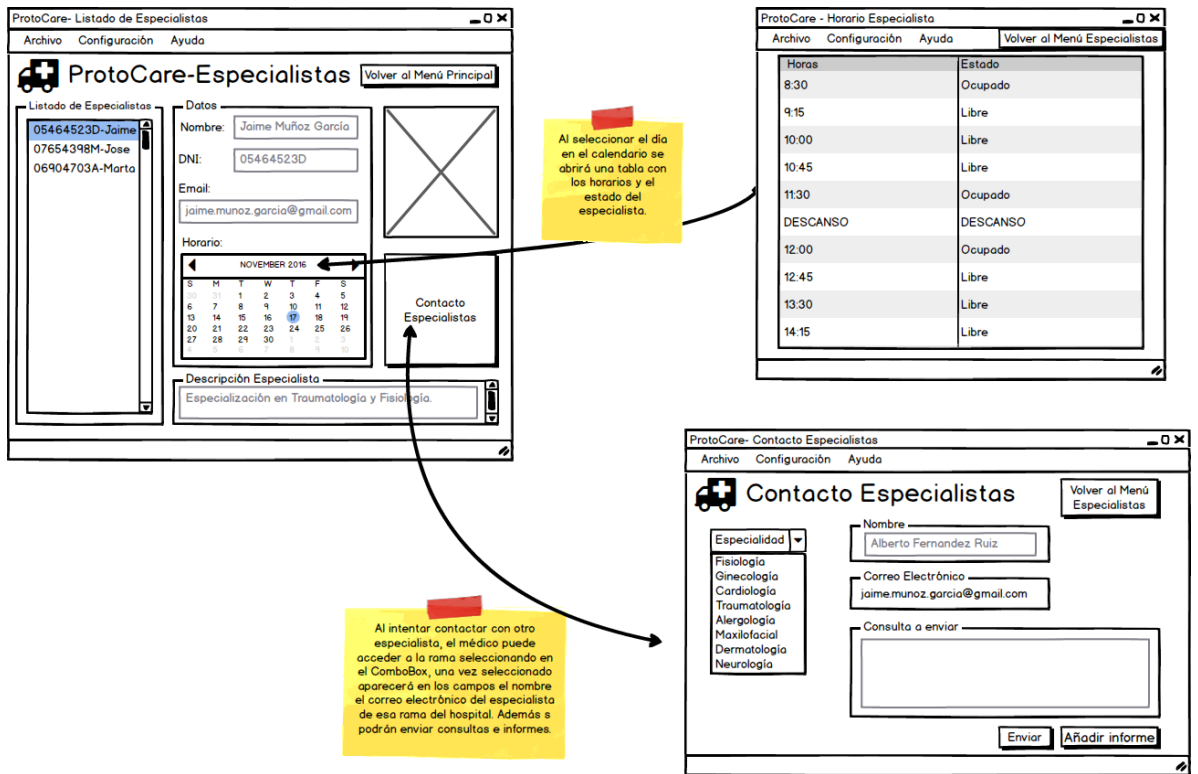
ProtoCare- Listado de Especialistas

Archivo Configuración Ayuda

ProtoCare-Especialistas

Volver al Menú Principal

Listado de Especialistas

05464523D-Jaime
07654398M-Jose
06904703A-Marta

Datos

Nombre: Jaime Muñoz García

DNI: 05464523D

Email:

jaime.munoz.garcia@gmail.com

Horario:

NOVEMBER 2016

| S | M | T | W | T | F | S |
|---|---|---|---|---|---|---|
| 30 | 31 | 1 | 2 | 3 | 4 | 5 |
| 6 | 7 | 8 | 9 | 10 | 11 | 12 |
| 13 | 14 | 15 | 16 | 17 | 18 | 19 |
| 20 | 21 | 22 | 23 | 24 | 25 | 26 |
| 27 | 28 | 29 | 30 | 1 | 2 | 3 |
| 4 | 5 | 6 | 7 | 8 | 9 | 10 |

Contacto Especialistas

Descripción Especialista

Especialización en Traumatología y Fisiología.

Al seleccionar el día en el calendario se abrirá una tabla con los horarios y el estado del especialista.

ProtoCare - Horario Especialista

Archivo Configuración Ayuda Volver al Menú Especialistas

| Horas | Estado |
|---|---|
| 8:30 | Ocupado |
| 9:15 | Libre |
| 10:00 | Libre |
| 10:45 | Libre |
| 11:30 | Ocupado |
| DESCANSO | DESCANSO |
| 12:00 | Ocupado |
| 12:45 | Libre |
| 13:30 | Libre |
| 14:15 | Libre |

ProtoCare- Contacto Especialistas

Archivo Configuración Ayuda

Contacto Especialistas

Volver al Menú Especialistas

Especialidad

Fisiología
Ginecología
Cardiología
Traumatología
Alergología
Maxilofacial
Dermatología
Neurología

Nombre

Alberto Fernandez Ruiz

Correo Electrónico

jaime.munoz.garcia@gmail.com

Consulta a enviar

Enviar Añadir informe

Al intentar contactar con otro especialista, el médico puede acceder a la rama seleccionando en el ComboBox, una vez seleccionado aparecerá en los campos el nombre el correo electrónico del especialista de esa rama del hospital. Además s podrán enviar consultas e informes.